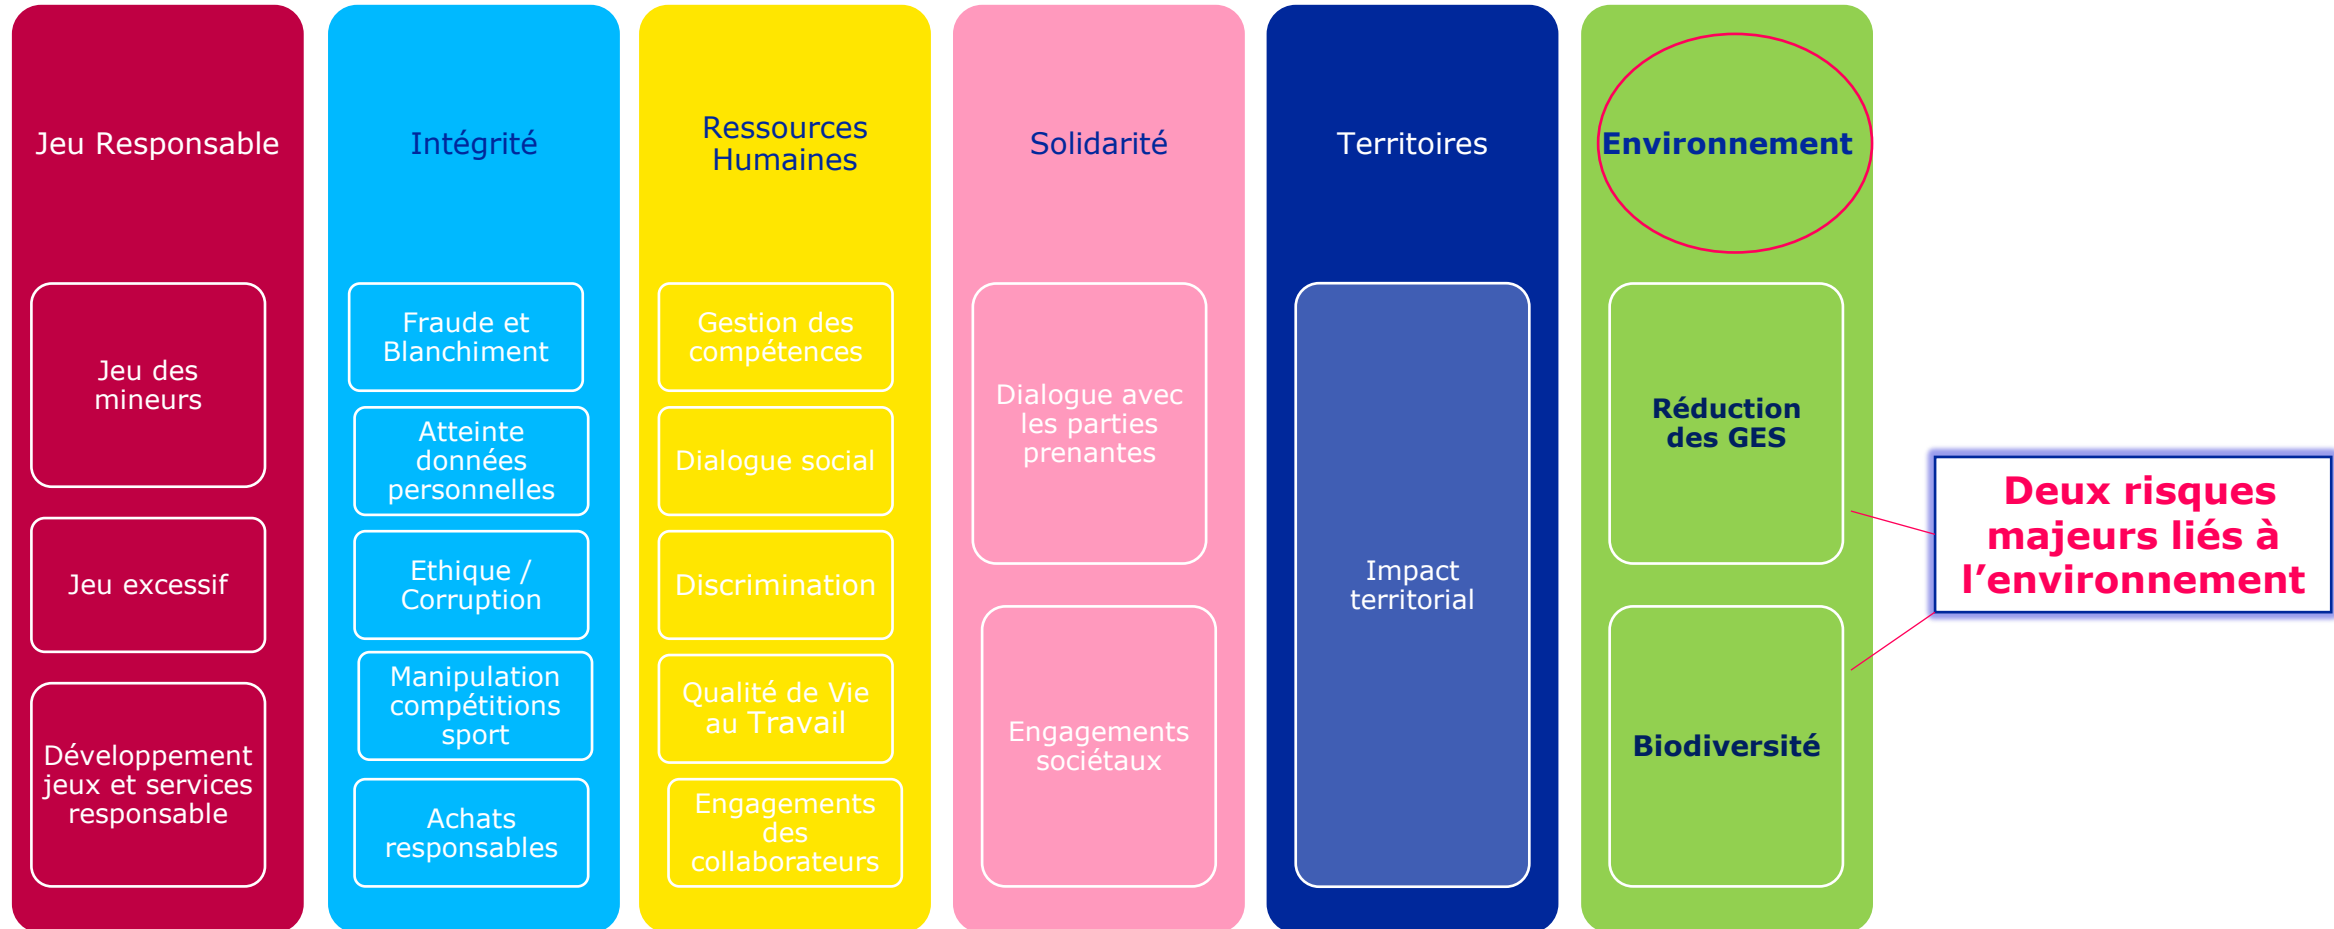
Jeu Responsable

Jeu des mineurs

Jeu excessif

Développement jeux et services responsable

Intégrité

Fraude et Blanchiment

Atteinte données personnelles

Ethique / Corruption

Manipulation compétitions sport

Achats responsables

Ressources Humaines

Gestion des compétences

Dialogue social

Discrimination

Qualité de Vie au Travail

Engagements des collaborateurs

Solidarité

Dialogue avec les parties prenantes

Engagements sociétaux

Territoires

Impact territorial

Environnement

Réduction des GES

Biodiversité

Deux risques majeurs liés à l'environnement